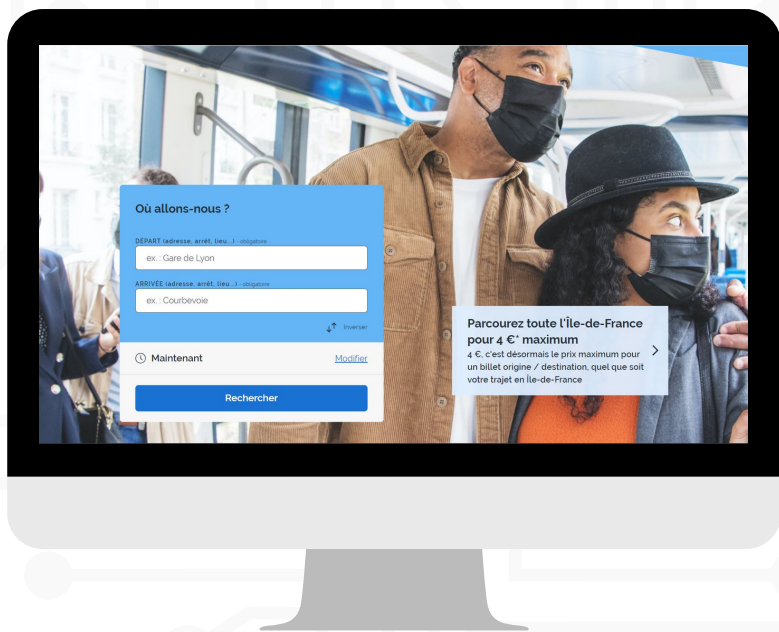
Où allons-nous ?

DÉPART (adresse, arrêt, lieu...) - obligatoire

ex.: Gare de Lyon

ARRIVÉE (adresse, arrêt, lieu...) - obligatoire

ex.: Courbevoie

Inverser

Maintenant

Modifier

Rechercher

Parcourez toute l'Île-de-France pour 4 €* maximum

4 €, c'est désormais le prix maximum pour un billet origine / destination, quel que soit votre trajet en Île-de-France